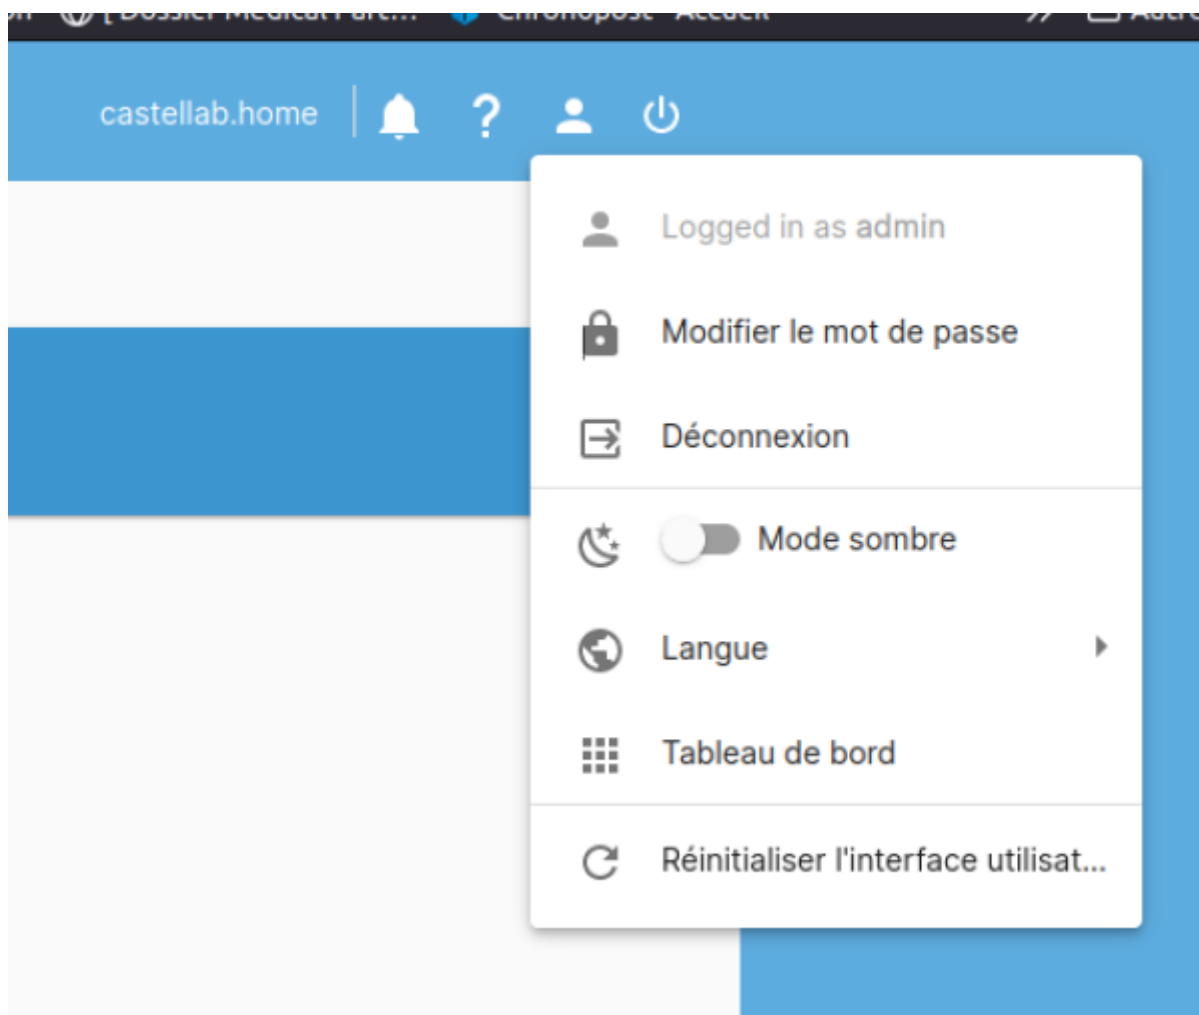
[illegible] [ Dossier Médical Part... Chronopost - Accueil » Autre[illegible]

castellab.home

Logged in as admin

Modifier le mot de passe

Déconnexion

Mode sombre

Langue

Tableau de bord

Réinitialiser l'interface utilisat...